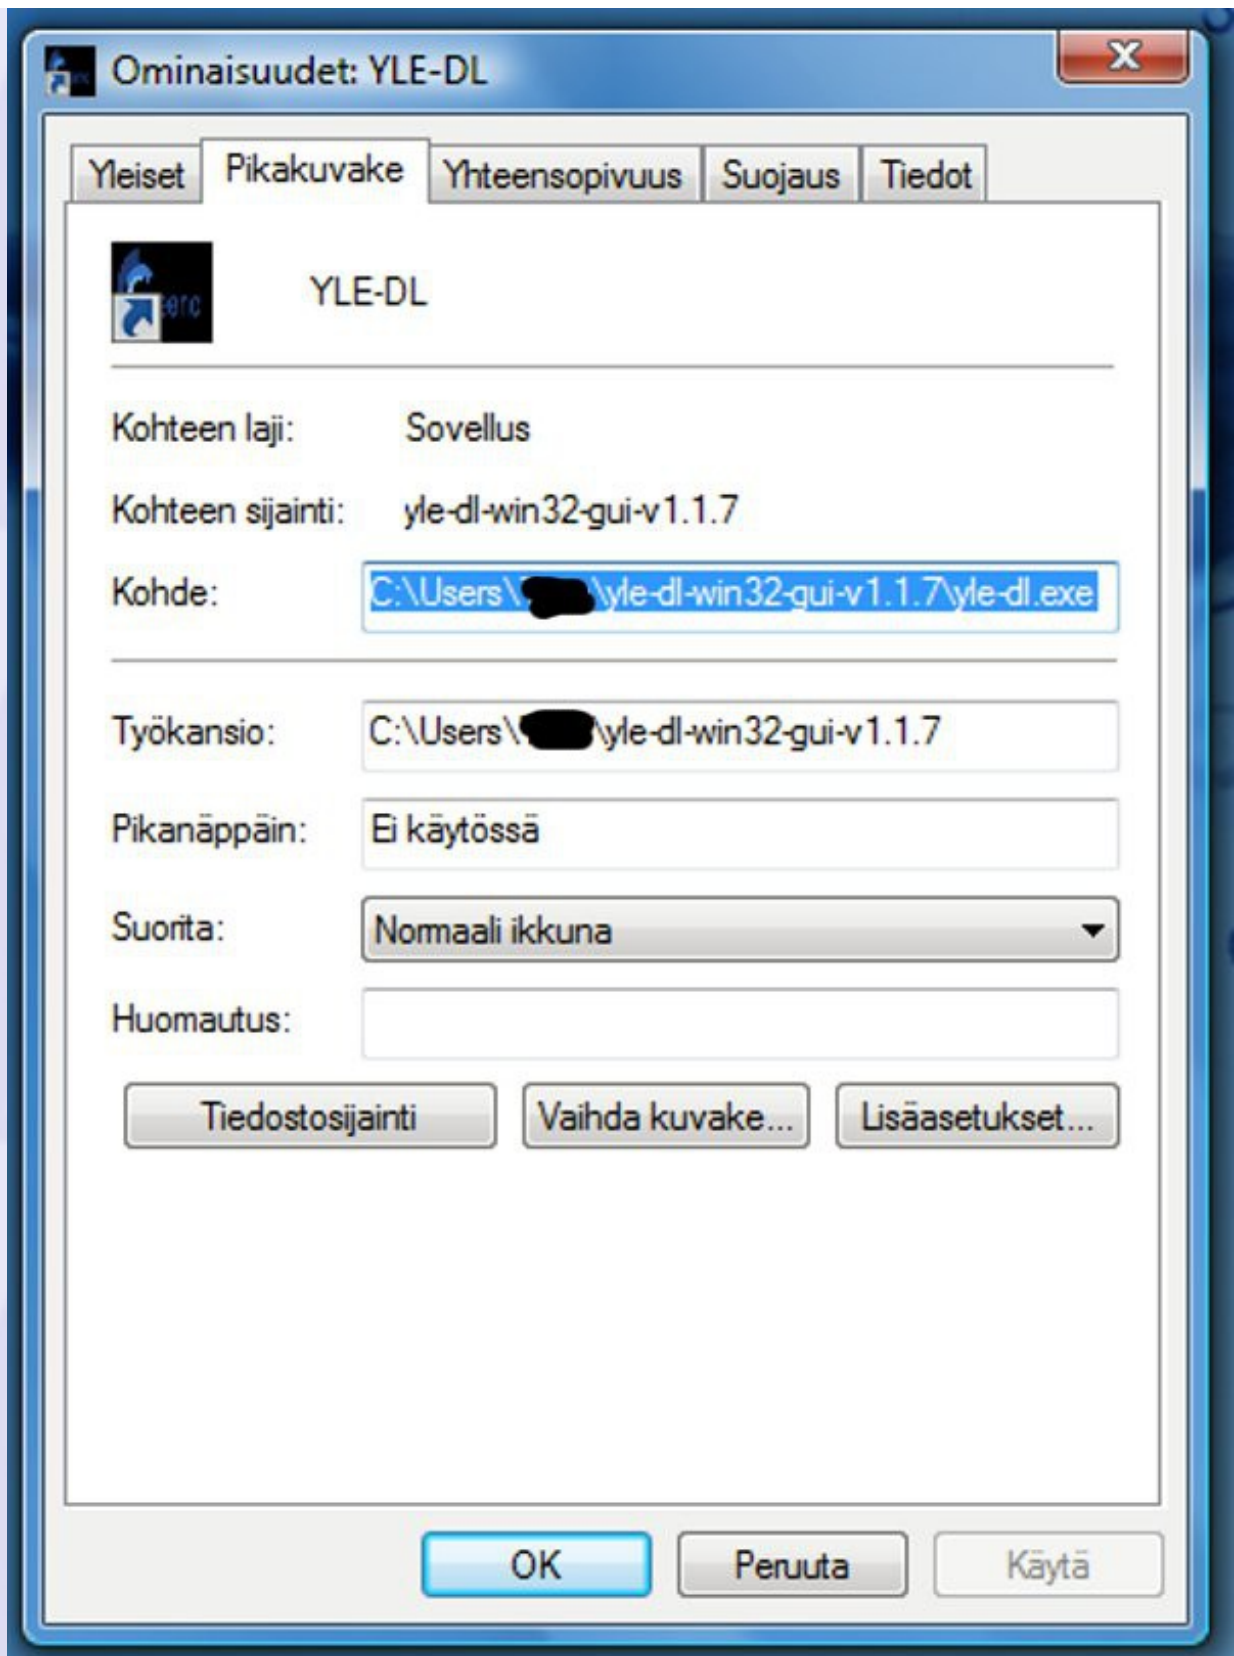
Ominaisuudet: YLE-DL

Yleiset | Pikakuvake | Yhteensopivuus | Suojaus | Tiedot

YLE-DL

Kohteen laji: Sovellus

Kohteen sijainti: yle-dl-win32-gui-v1.1.7

Kohde: C:\Users\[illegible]\yle-dl-win32-gui-v1.1.7\yle-dl.exe

Työkansio: C:\Users\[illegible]\yle-dl-win32-gui-v1.1.7

Pikanäppäin: Ei käytössä

Suorita: Normaali ikkuna

Huomautus:

Tiedostosijainti | Vaihda kuvake... | Lisäasetukset...

OK | Peruuta | Käytä